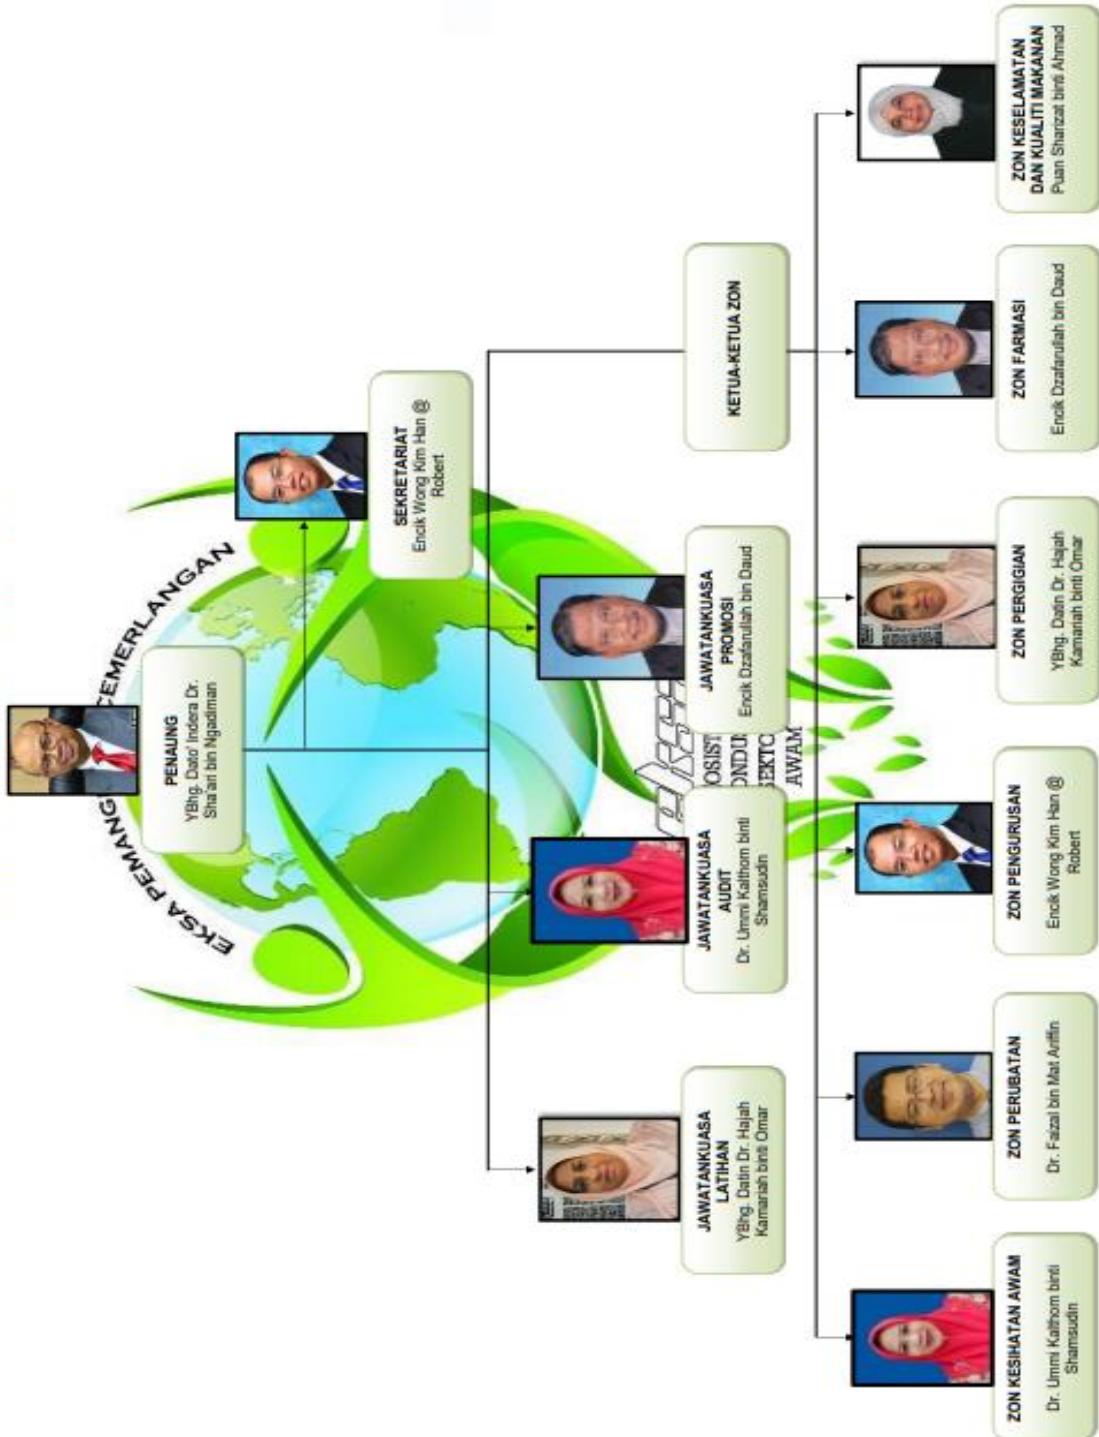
EKSA PEMANG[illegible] CEMERLANGAN

PENAUNG
YBhg. Dato' Indera Dr. Sha'ari bin Ngadiman

SEKRETARIAT
Encik Wong Kim Han @ Robert

JAWATANKUASA LATIHAN
YBhg. Datin Dr. Hajah Kamariah binti Omar

JAWATANKUASA AUDIT
Dr. Ummi Kalthom binti Shamsudin

JAWATANKUASA PROMOSI
Encik Dzafarullah bin Daud

KETUA-KETUA ZON

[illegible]OSIS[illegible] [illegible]ONDU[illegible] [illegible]EKTO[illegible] AWAM

ZON KESIHATAN AWAM
Dr. Ummi Kalthom binti Shamsudin

ZON PERUBATAN
Dr. Faizal bin Mat Ariffin

ZON PENGURUSAN
Encik Wong Kim Han @ Robert

ZON PERGIGIAN
YBhg. Datin Dr. Hajah Kamariah binti Omar

ZON FARMASI
Encik Dzafarullah bin Daud

ZON KESELAMATAN DAN KUALITI MAKANAN
Puan Sharizat binti Ahmad